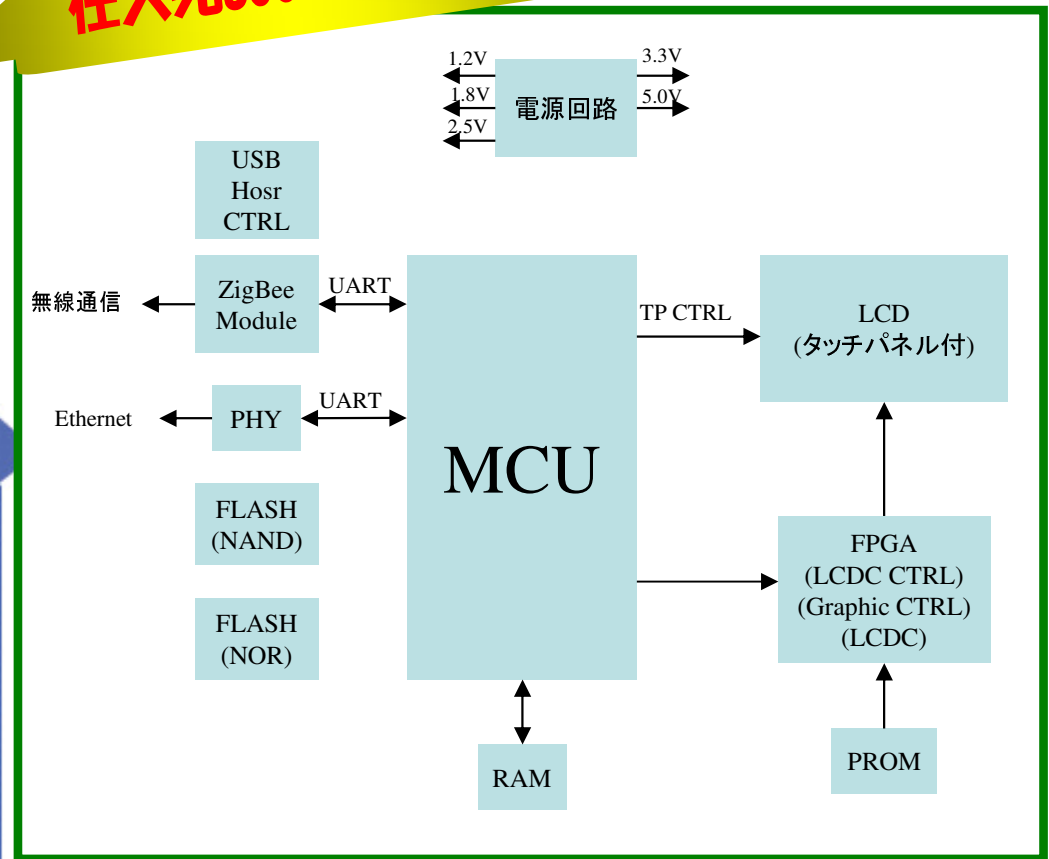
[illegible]

1.2V
1.8V
2.5V
電源回路
3.3V
5.0V

USB Hosr CTRL

無線通信
ZigBee Module
UART

Ethernet
PHY
UART

FLASH (NAND)

FLASH (NOR)

MCU

RAM

TP CTRL

LCD (タッチパネル付)

FPGA (LCDC CTRL) (Graphic CTRL) (LCDC)

PROM